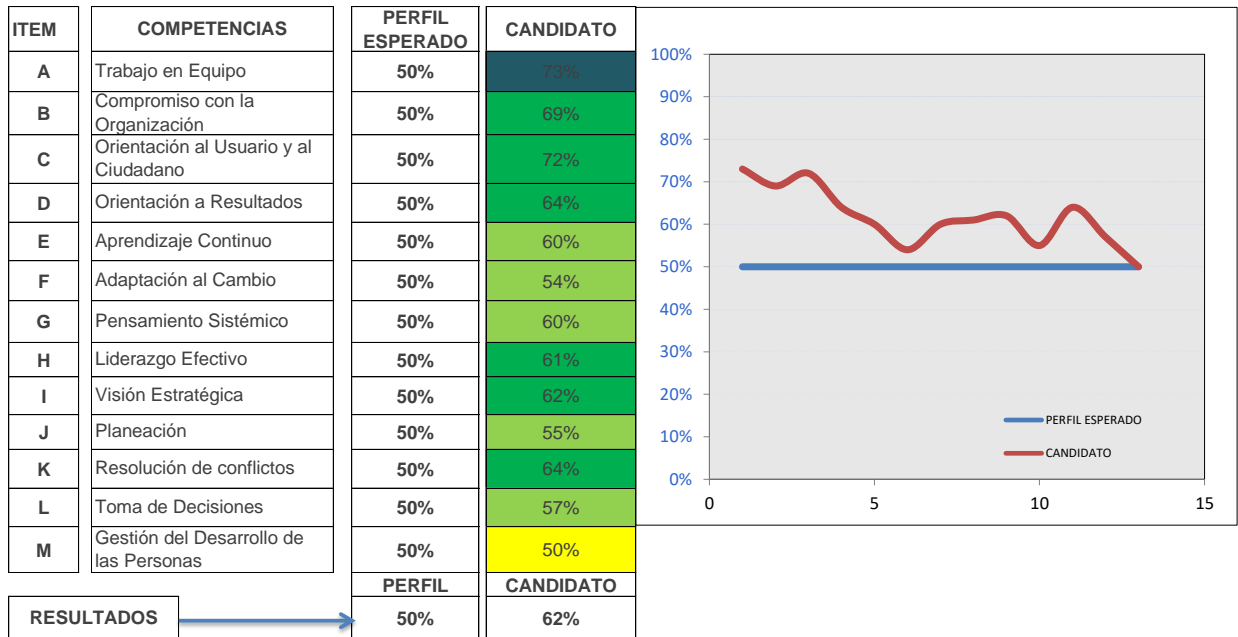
| ITEM | COMPETENCIAS | PERFIL ESPERADO | CANDIDATO |
|---|---|---|---|
| A | Trabajo en Equipo | 50% | 73% |
| B | Compromiso con la Organización | 50% | 69% |
| C | Orientación al Usuario y al Ciudadano | 50% | 72% |
| D | Orientación a Resultados | 50% | 64% |
| E | Aprendizaje Continuo | 50% | 60% |
| F | Adaptación al Cambio | 50% | 54% |
| G | Pensamiento Sistémico | 50% | 60% |
| H | Liderazgo Efectivo | 50% | 61% |
| I | Visión Estratégica | 50% | 62% |
| J | Planeación | 50% | 55% |
| K | Resolución de conflictos | 50% | 64% |
| L | Toma de Decisiones | 50% | 57% |
| M | Gestión del Desarrollo de las Personas | 50% | 50% |
| | | PERFIL | CANDIDATO |
| RESULTADOS | | 50% | 62% |

100%
90%
80%
70%
60%
50%
40%
30%
20%
10%
0%
0
5
10
15
PERFIL ESPERADO
CANDIDATO